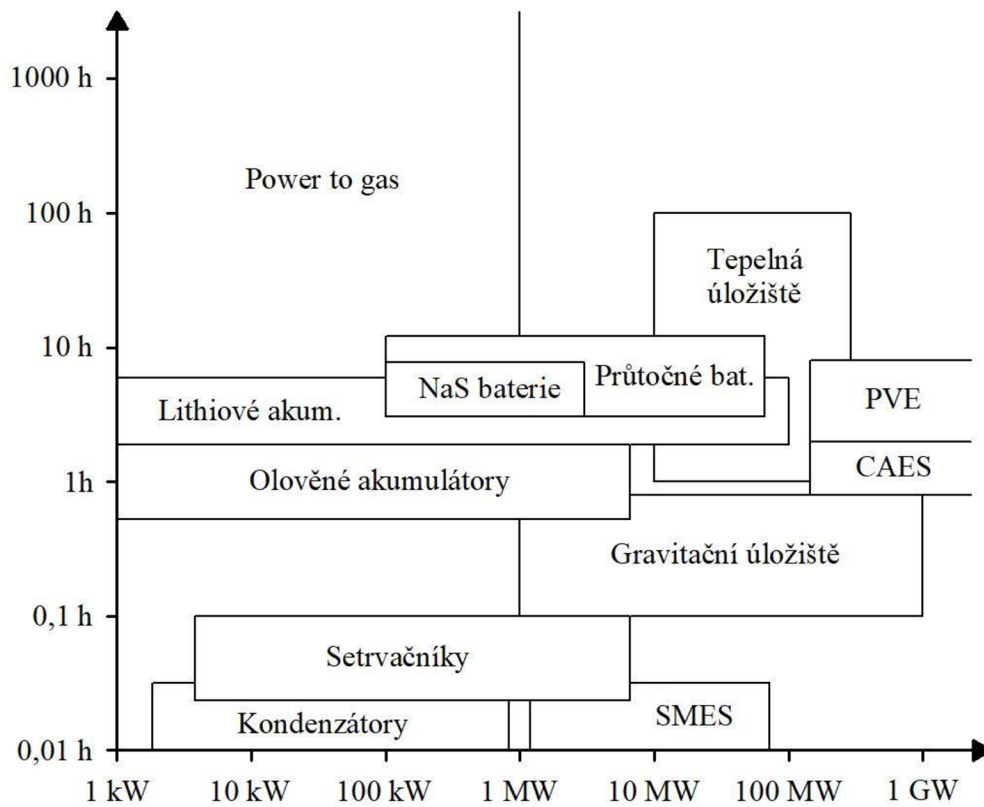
1000 h
100 h
10 h
1h
0,1 h
0,01 h

Power to gas

Tepelná úložiště

NaS baterie

Průtočné bat.

Lithiové akum.

PVE

CAES

Olověné akumulátory

Gravitační úložiště

Setrvačníky

Kondenzátory

SMES

1 kW
10 kW
100 kW
1 MW
10 MW
100 MW
1 GW